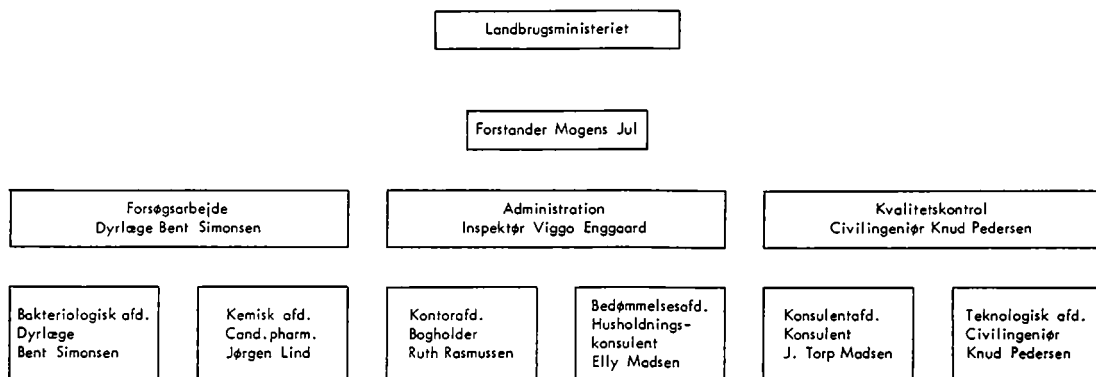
Landbrugsministeriet

Forstander Mogens Jul

Forsøgsarbejde
Dyrlæge Bent Simonsen

Administration
Inspektør Viggo Enggaard

Kvalitetskontrol
Civilingeniør Knud Pedersen

Bakteriologisk afd.
Dyrlæge
Bent Simonsen

Kemisk afd.
Cand.pharm.
Jørgen Lind

Kontorafd.
Bogholder
Ruth Rasmussen

Bedømmelsesafd.
Husholdningskonsulent
Elly Madsen

Konsulentafd.
Konsulent
J. Torp Madsen

Teknologisk afd.
Civilingeniør
Knud Pedersen